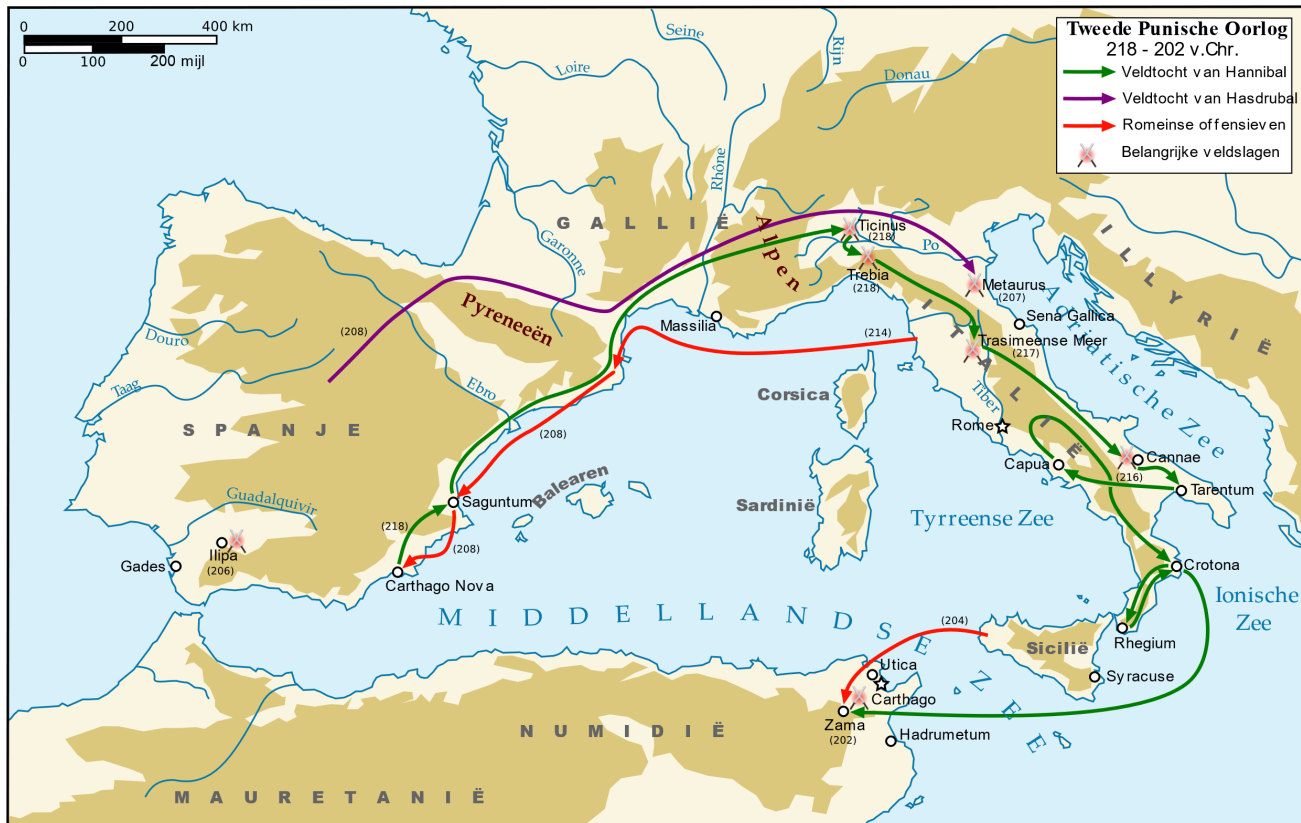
0 200 400 km
0 100 200 mijl

Tweede Punische Oorlog
218 - 202 v.Chr.
Veldtocht van Hannibal
Veldtocht van Hasdrubal
Romeinse offensieven
Belangrijke veldslagen

Seine
Loire
Rijn
Donau
Rhône
Garonne
GALLIË
Alpen
Ticinus (218)
Trebia (218)
Po
Metaurus (207)
ILLYRIË
Pyreneeën
(208)
Douro
Taag
Ebro
Massilia
(214)
Sena Gallica
Trasimeense Meer (217)
ITALIË
Adriatische Zee
Tiber
SPANJE
(208)
Corsica
Rome
Capua
Cannae (216)
Tarentum
Guadalquivir
Saguntum
Balearen
Sardinië
Tyrreense Zee
(218)
(208)
Ilipa (206)
Gades
Carthago Nova
Crotona
Ionische Zee
MIDDELLANDSE ZEE
(204)
Rhegium
Sicilië
Syracuse
Utica
Carthago
Zama (202)
Hadrumetum
NUMIDIË
MAURETANIË